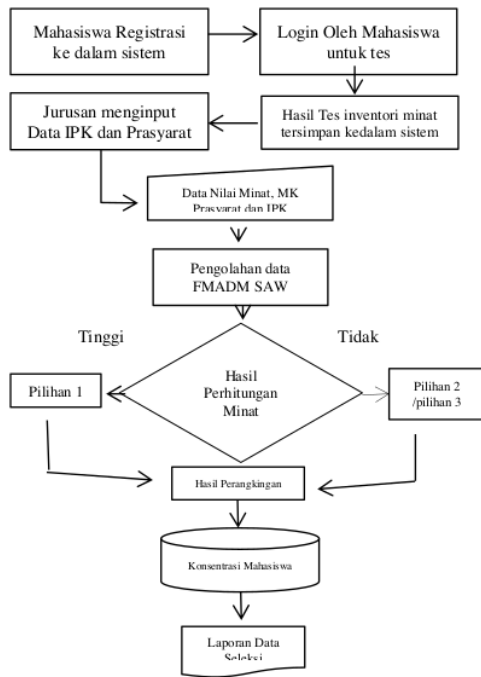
Mahasiswa Registrasi ke dalam sistem

Login Oleh Mahasiswa untuk tes

Jurusan menginput Data IPK dan Prasyarat

Hasil Tes inventori minat tersimpan kedalam sistem

Data Nilai Minat, MK Prasyarat dan IPK

Pengolahan data FMADM SAW

Tinggi

Tidak

Pilihan 1

Hasil Perhitungan Minat

Pilihan 2 /pilihan 3

Hasil Perangkingan

Konsentrasi Mahasiswa

Laporan Data Seleksi